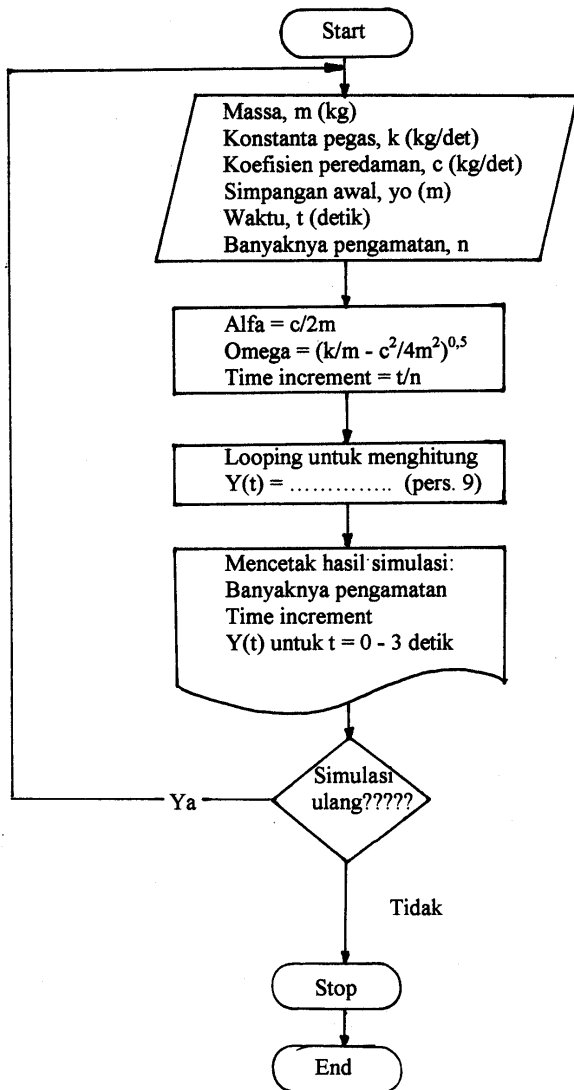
Start

Massa, m (kg)
Konstanta pegas, k (kg/det)
Koefisien peredaman, c (kg/det)
Simpangan awal, yo (m)
Waktu, t (detik)
Banyaknya pengamatan, n

Alfa = c/2m
Omega = $(k/m - c^2/4m^2)^{0,5}$
Time increment = t/n

Looping untuk menghitung
Y(t) = ………….. (pers. 9)

Mencetak hasil simulasi:
Banyaknya pengamatan
Time increment
Y(t) untuk t = 0 - 3 detik

Ya

Simulasi ulang?????

Tidak

Stop

End